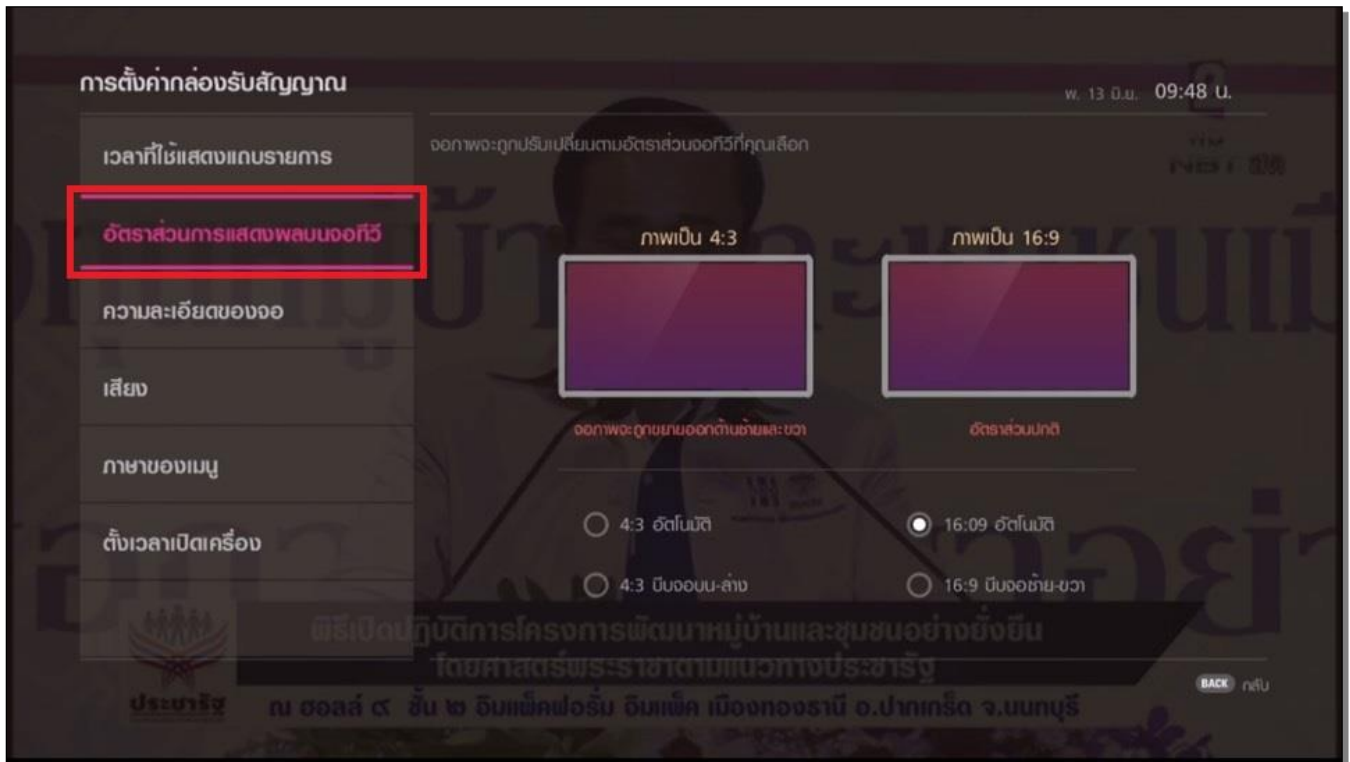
การตั้งค่ากล่องรับสัญญาณ

พ. 13 มิ.ย. 09:48 น.

เวลาที่ใช้แสดงแถบรายการ

อัตราส่วนการแสดงผลบนจอทีวี

ความละเอียดของจอ

เสียง

ภาษาของเมนู

ตั้งเวลาเปิดเครื่อง

จอภาพจะถูกปรับเปลี่ยนตามอัตราส่วนจอทีวีที่คุณเลือก

ภาพเป็น 4:3

ภาพเป็น 16:9

จอภาพจะถูกขยายออกด้านซ้ายและขวา

อัตราส่วนปกติ

4:3 อัตโนมัติ

16:09 อัตโนมัติ

4:3 บีบจอบน-ล่าง

16:9 บีบจอซ้าย-ขวา

พิธีเปิดปฏิบัติการโครงการพัฒนาหมู่บ้านและชุมชนอย่างยั่งยืน โดยศาสตร์พระราชาตามแนวทางประชารัฐ

ณ ฮอลล์ ๙ ชั้น ๒ อิมแพ็คฟอรั่ม อิมแพ็ค เมืองทองธานี อ.ปากเกร็ด จ.นนทบุรี

ประชารัฐ

BACK กลับ